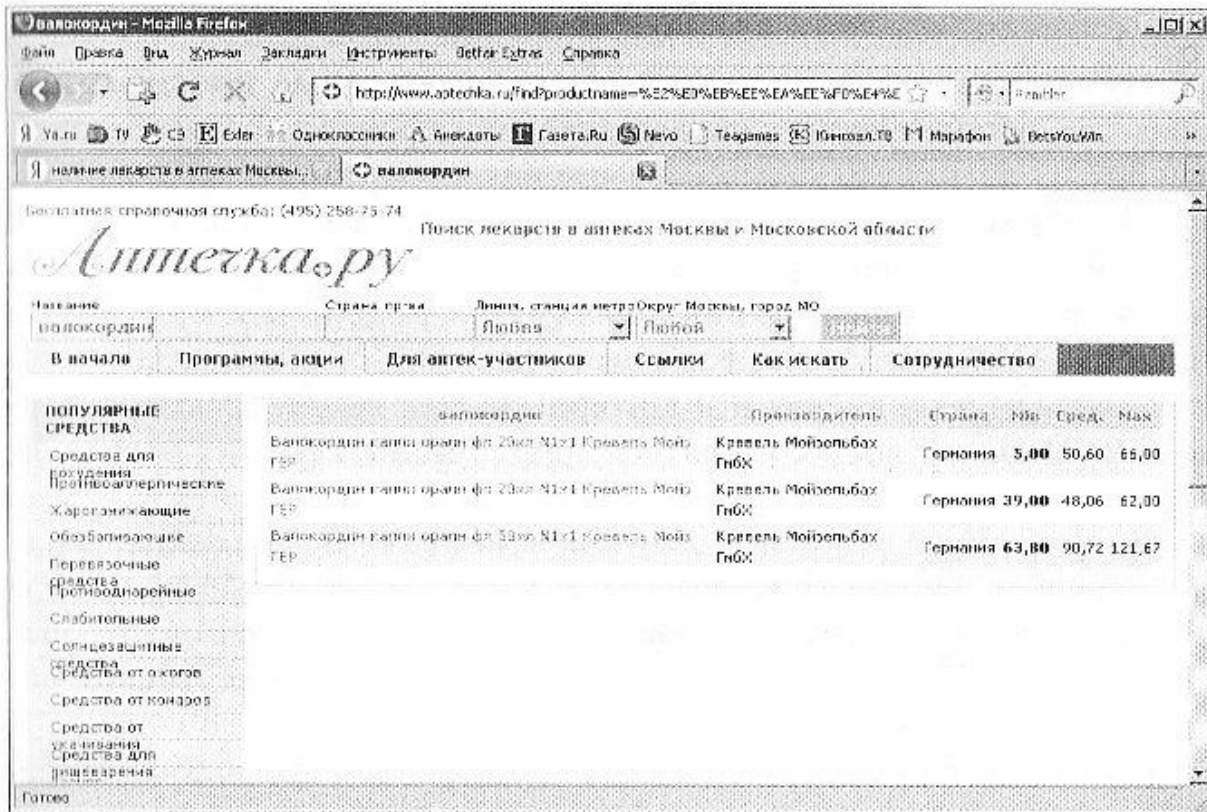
валокордин - Mozilla Firefox

Файл Правка Вид Журнал Закладки Инструменты Betfair Extras Справка

http://www.aptechka.ru/find?productname=%E2%E0%EB%EE%EA%EE%F0%E4%E

Ya.ru TV C3 Exler Одноклассники Анекдоты Газета.Ru Nevo Teagames Кинозал.ТВ Марафон BetsYouWin

наличие лекарств в аптеках Москвы... валокордин

Бесплатная справочная служба: (495) 258-75-74

Поиск лекарств в аптеках Москвы и Московской области

Аптечка.ру

Название Страна произв Линия, станция метро Округ Москвы, город МО

валокордин Любая Любой

В начало Программы, акции Для аптек-участников Ссылки Как искать Сотрудничество

ПОПУЛЯРНЫЕ СРЕДСТВА

Средства для похудения
Противоаллергические
Жаропонижающие
Обезболивающие
Перевязочные средства
Противодиарейные
Слабительные
Солнцезащитные средства
Средства от ожогов
Средства от комаров
Средства от укачивания
Средства для пищеварения

| валокордин | Производитель | Страна | Min | Сред. | Max |
|---|---|---|---|---|---|
| Валокордин капли оральн фл 20мл N1х1 Кревель Мойз ГЕР | Кревель Мойзельбах ГмбХ | Германия | 5,00 | 50,60 | 65,00 |
| Валокордин капли оральн фл 20мл N1х1 Кревель Мойз ГЕР | Кревель Мойзельбах ГмбХ | Германия | 39,00 | 48,06 | 62,00 |
| Валокордин капли оральн фл 50мл N1х1 Кревель Мойз ГЕР | Кревель Мойзельбах ГмбХ | Германия | 63,80 | 90,72 | 121,67 |

Готово